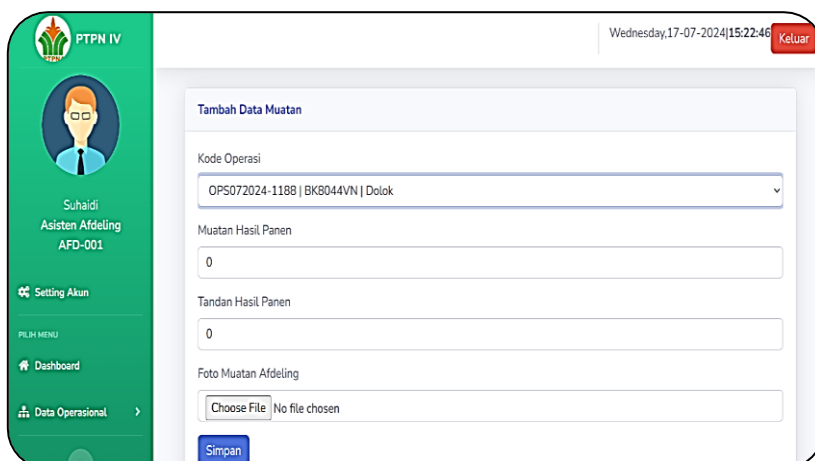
PTPN IV

PTPN

Suhaidi
Asisten Afdeling
AFD-001

Setting Akun

PILIH MENU

Dashboard

Data Operasional

Wednesday,17-07-2024|15:22:46

Keluar

Tambah Data Muatan

Kode Operasi

OPS072024-1188 | BK8044VN | Dolok

Muatan Hasil Panen

0

Tandan Hasil Panen

0

Foto Muatan Afdeling

Choose File No file chosen

Simpan